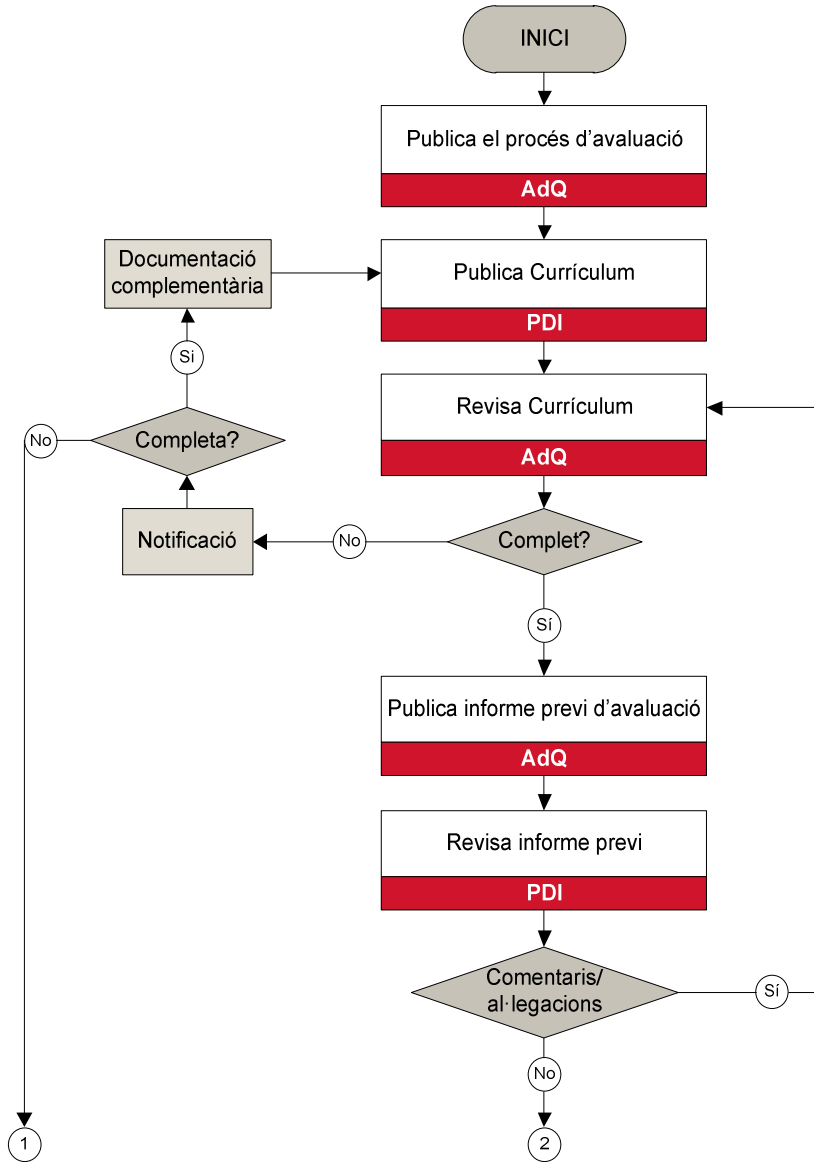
INICI

Publica el procés d'avaluació
AdQ

Documentació complementària

Publica Currículum
PDI

Si

No

Completa?

Revisa Currículum
AdQ

Notificació

No

Complet?

Sí

Publica informe previ d'avaluació
AdQ

Revisa informe previ
PDI

Comentaris/ al·legacions

Sí

No

1

2